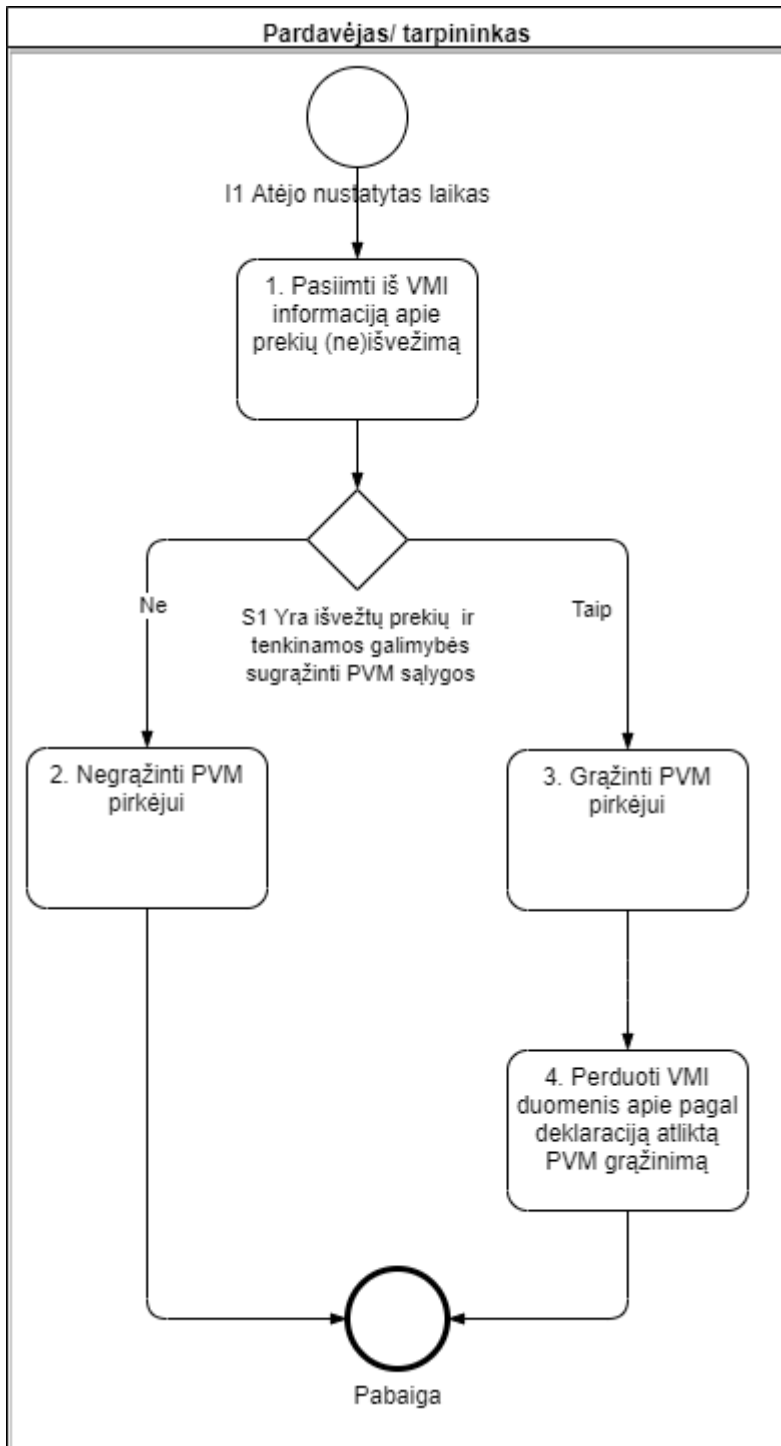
Pardavėjas/ tarpininkas

I1 Atėjo nustatytas laikas

1. Pasiimti iš VMI informaciją apie prekių (ne)išvežimą

Ne

S1 Yra išvežtų prekių ir tenkinamos galimybės sugrąžinti PVM sąlygos

Taip

2. Negrąžinti PVM pirkėjui

3. Grąžinti PVM pirkėjui

4. Perduoti VMI duomenis apie pagal deklaraciją atliktą PVM grąžinimą

Pabaiga